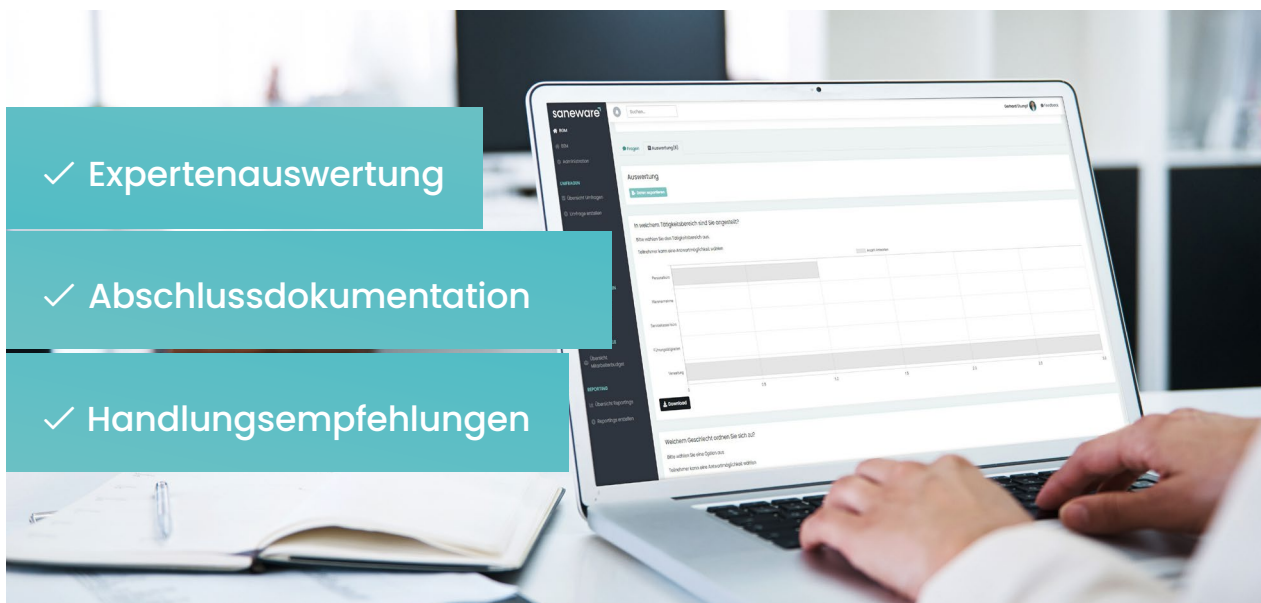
✓ Expertenauswertung

✓ Abschlussdokumentation

✓ Handlungsempfehlungen

saneware

Suchen...

Gerhard Kunst

Feedback

Fragen

Auswertung (8)

Auswertung

In welchem Tätigkeitsbereich sind Sie angestellt?

Bitte wählen Sie den Tätigkeitsbereich aus.

Teilnehmer kann eine Antwortmöglichkeit wählen

Anzahl Antworten

Personalbüro

Pflegedienst

Verwaltung

Download

ÜBERSICHT MITARBEITERBEFRAGUNGEN

REPORTING

Übersicht Reportings

Reportings erstellen

Welchem Geschlecht ordnen Sie sich zu?

Bitte wählen Sie eine Option aus.

Teilnehmer kann eine Antwortmöglichkeit wählen